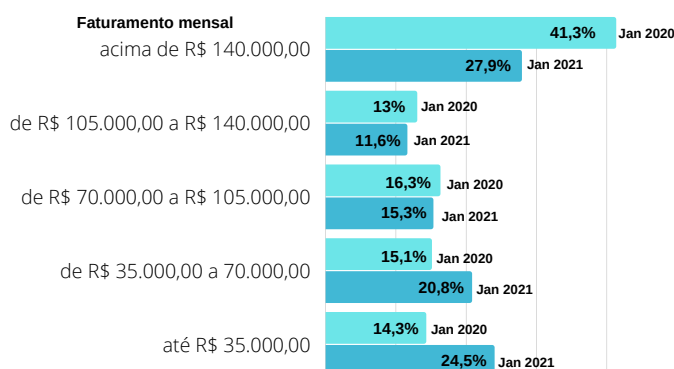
Faturamento mensal

acima de R$ 140.000,00
41,3% Jan 2020
27,9% Jan 2021

de R$ 105.000,00 a R$ 140.000,00
13% Jan 2020
11,6% Jan 2021

de R$ 70.000,00 a R$ 105.000,00
16,3% Jan 2020
15,3% Jan 2021

de R$ 35.000,00 a 70.000,00
15,1% Jan 2020
20,8% Jan 2021

até R$ 35.000,00
14,3% Jan 2020
24,5% Jan 2021